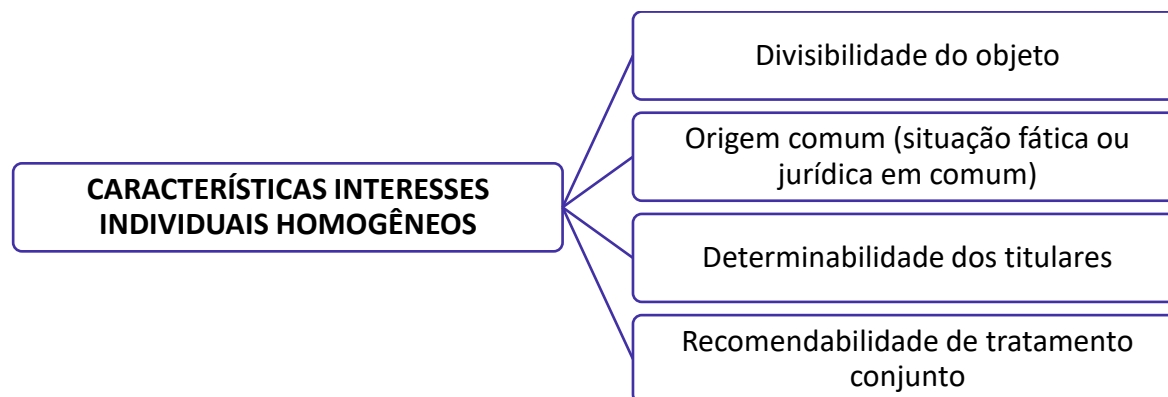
CARACTERÍSTICAS INTERESSES INDIVIDUAIS HOMOGÊNEOS

Divisibilidade do objeto

Origem comum (situação fática ou jurídica em comum)

Determinabilidade dos titulares

Recomendabilidade de tratamento conjunto